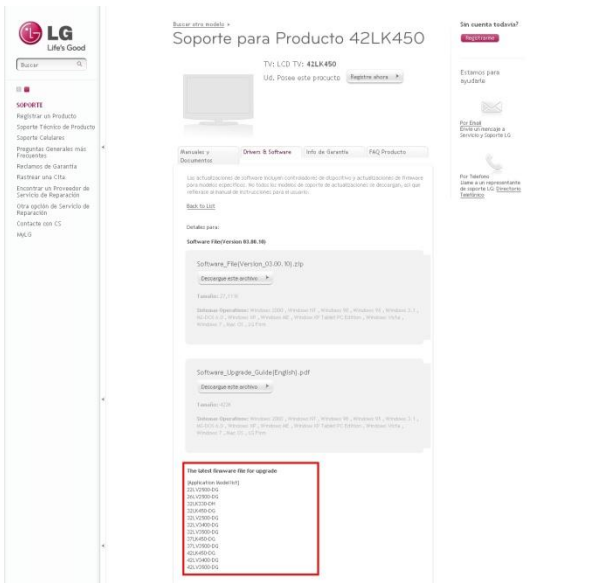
LG Life's Good

Buscar

SOPORTE
Registrar un Producto
Soporte Técnico de Producto
Soporte Celulares
Preguntas Generales más Frecuentes
Reclamos de Garantía
Rastrear una Cita
Encontrar un Proveedor de Servicio de Reparación
Otra opción de Servicio de Reparación
Contacte con CS
MyLG

Buscar otro modelo >
Soporte para Producto 42LK450

TV: LCD TV: 42LK450
Ud. Posee este producto [Registre ahora]

Manuales y Documentos | Drivers & Software | Info de Garantía | FAQ Producto

Las actualizaciones de software incluyen controladores de dispositivo y actualizaciones de firmware para modelos específicos. No todos los modelos de soporte de actualizaciones se descargan, así que referirse al manual de instrucciones para el usuario.

Back to List

Detalles para:
Software File(Version 03.00.10)

Software_File(Version_03.00.10).zip
Descargue este archivo.
Tamaño: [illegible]
Sistemas Operativos: Windows 2000 , Windows NT , Windows 95 , Windows 98 , Windows 3.1 , MS-DOS 6.X , Windows XP , Windows ME , Windows XP Tablet PC Edition , Windows Vista , Windows 7 , Mac OS , LG Form

Software_Upgrade_Guide(English).pdf
Descargue este archivo.
Tamaño: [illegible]
Sistemas Operativos: Windows 2000 , Windows NT , Windows 95 , Windows 98 , Windows 3.1 , MS-DOS 6.X , Windows XP , Windows ME , Windows XP Tablet PC Edition , Windows Vista , Windows 7 , Mac OS , LG Form

The latest firmware file for upgrade
[Application Model list]
32LV3500-DG
26LV2500-DG
32LV2500-DH
32LK450-DG
32LV3500-DG
32LV3400-DG
32LV5500-DG
37LV5500-DG
27LK450-DG
37LV3500-DG
42LK450-DG
42LV3400-DG
42LV3500-DG

Sin cuenta todavía?
Registrarse

Estamos para ayudarle

Por Email
Envíe un mensaje a Servicio y Soporte LG

Por Teléfono
Llame a un representante de soporte LG. Directorio Telefónico